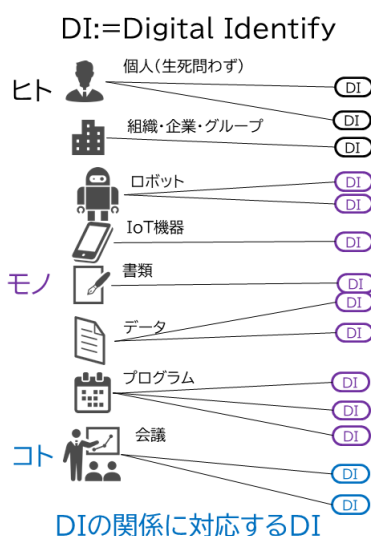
DI:=Digital Identify

ヒト

個人(生死問わず)

DI

DI

組織・企業・グループ

DI

ロボット

DI

DI

IoT機器

DI

モノ

書類

DI

DI

データ

DI

プログラム

DI

DI

DI

コト

会議

DI

DI

DIの関係に対応するDI